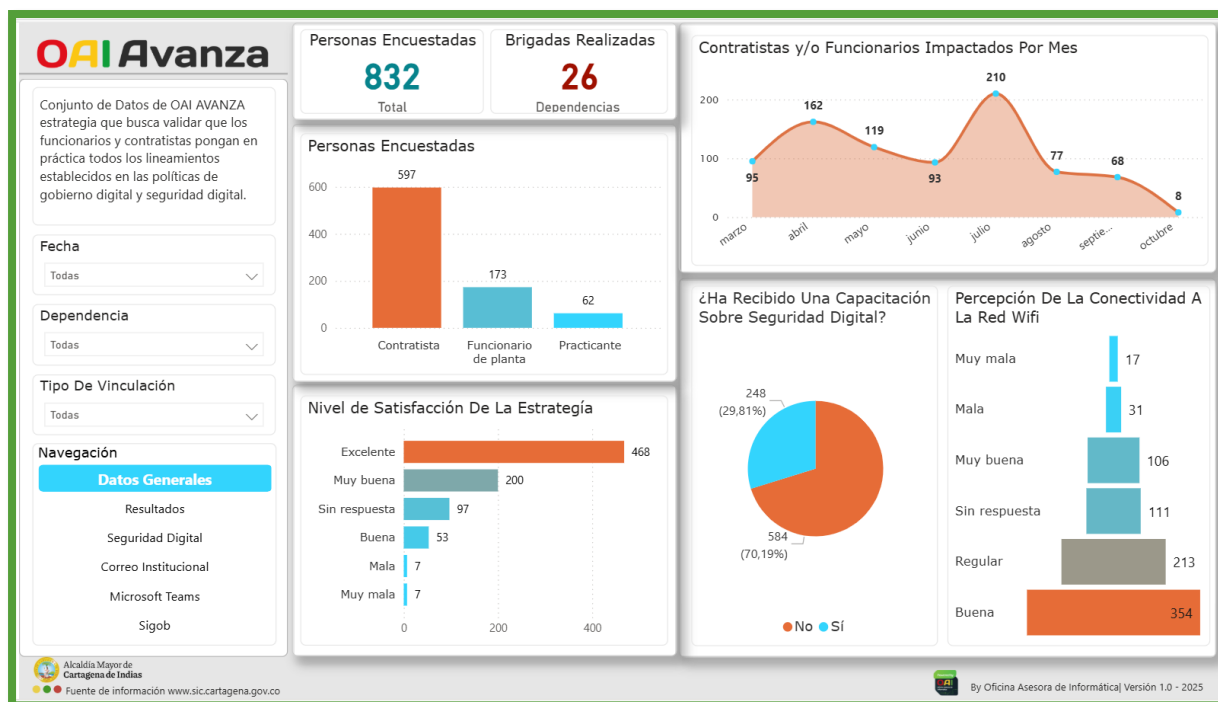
OAI Avanza

Conjunto de Datos de OAI AVANZA estrategia que busca validar que los funcionarios y contratistas pongan en práctica todos los lineamientos establecidos en las políticas de gobierno digital y seguridad digital.

Fecha
Todas

Dependencia
Todas

Tipo De Vinculación
Todas

Navegación
Datos Generales
Resultados
Seguridad Digital
Correo Institucional
Microsoft Teams
Sigob

Alcaldía Mayor de Cartagena de Indias
Fuente de información www.sic.cartagena.gov.co

Personas Encuestadas
832
Total

Brigadas Realizadas
26
Dependencias

Personas Encuestadas

| | |
|---|---|
| Contratista | 597 |
| Funcionario de planta | 173 |
| Practicante | 62 |

600
400
200
0

Nivel de Satisfacción De La Estrategía

| | |
|---|---|
| Excelente | 468 |
| Muy buena | 200 |
| Sin respuesta | 97 |
| Buena | 53 |
| Mala | 7 |
| Muy mala | 7 |

0 200 400

Contratistas y/o Funcionarios Impactados Por Mes

| | |
|---|---|
| marzo | 95 |
| abril | 162 |
| mayo | 119 |
| junio | 93 |
| julio | 210 |
| agosto | 77 |
| septie... | 68 |
| octubre | 8 |

200
100
0

¿Ha Recibido Una Capacitación Sobre Seguridad Digital?
248 (29,81%)
584 (70,19%)
No Sí

Percepción De La Conectividad A La Red Wifi

| | |
|---|---|
| Muy mala | 17 |
| Mala | 31 |
| Muy buena | 106 |
| Sin respuesta | 111 |
| Regular | 213 |
| Buena | 354 |

By Oficina Asesora de Informática| Versión 1.0 - 2025